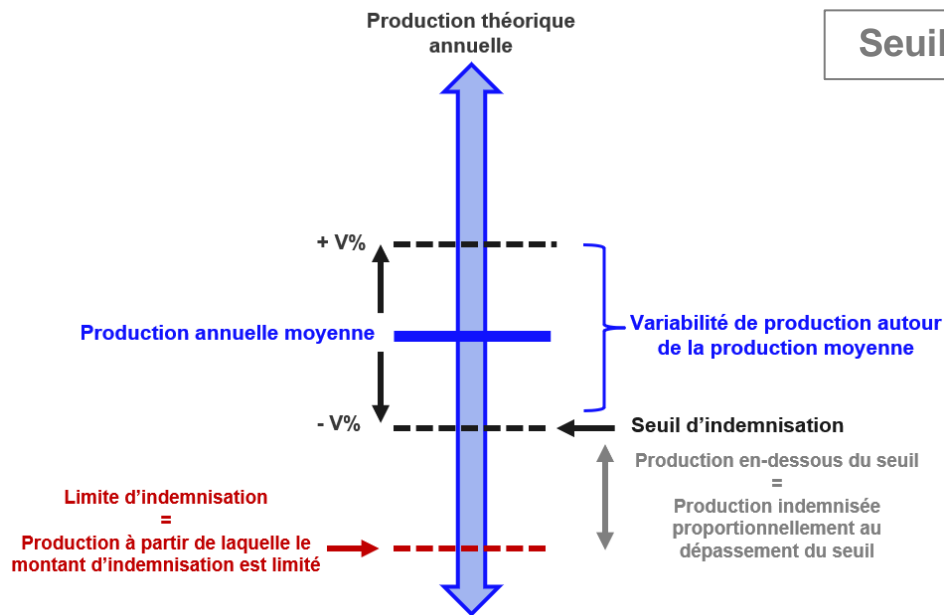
Production théorique annuelle

Seuil

+ V%

Production annuelle moyenne

Variabilité de production autour de la production moyenne

- V%

Seuil d'indemnisation

Production en-dessous du seuil
=
Production indemnisée proportionnellement au dépassement du seuil

Limite d'indemnisation
=
Production à partir de laquelle le montant d'indemnisation est limité